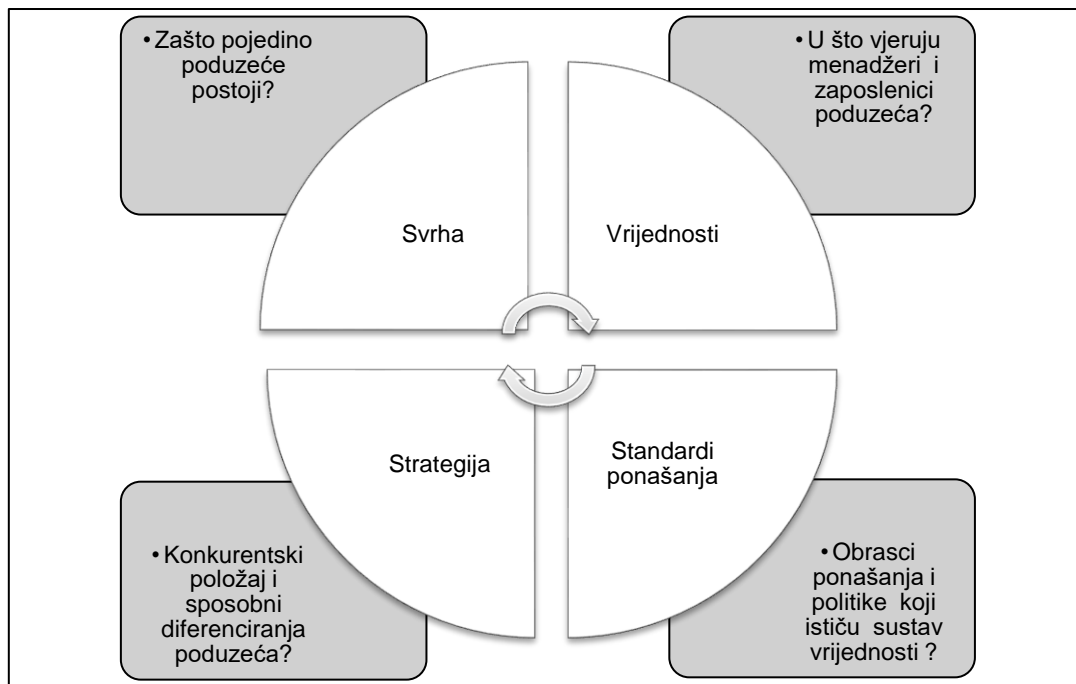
• Zašto pojedino poduzeće postoji?

• U što vjeruju menadžeri i zaposlenici poduzeća?

Svrha

Vrijednosti

Strategija

Standardi ponašanja

• Konkurentski položaj i sposobni diferenciranja poduzeća?

• Obrasci ponašanja i politike koji ističu sustav vrijednosti ?